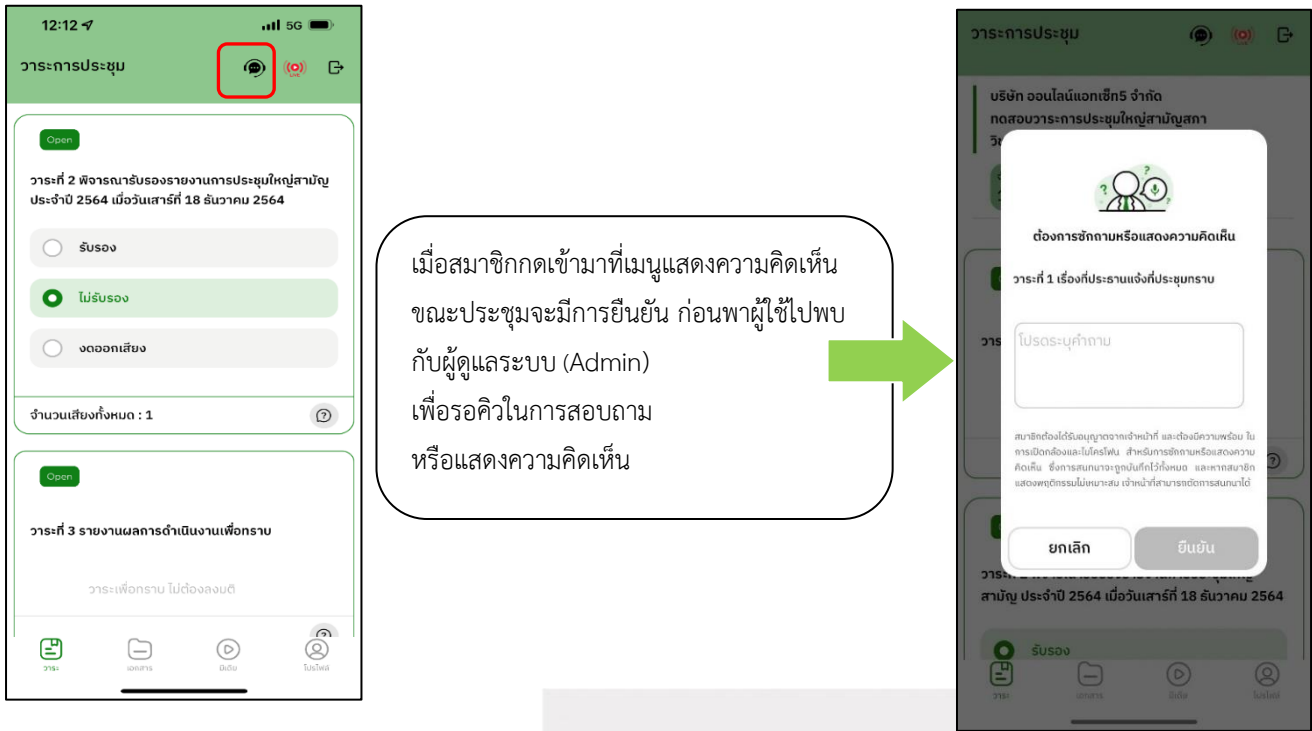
12:12
5G
วาระการประชุม
LIVE

Open

วาระที่ 2 พิจารณารับรองรายงานการประชุมใหญ่สามัญประจำปี 2564 เมื่อวันเสาร์ที่ 18 ธันวาคม 2564

รับรอง
ไม่รับรอง
งดออกเสียง

จำนวนเสียงทั้งหมด : 1

Open

วาระที่ 3 รายงานผลการดำเนินงานเพื่อทราบ

วาระเพื่อทราบ ไม่ต้องลงมติ

วาระ
เอกสาร
มีเดีย
โปรไฟล์

เมื่อสมาชิกกดเข้ามาที่เมนูแสดงความคิดเห็นขณะประชุมจะมีการยืนยัน ก่อนพาผู้ใช้ไปพบกับผู้ดูแลระบบ (Admin)
เพื่อรอคิวในการสอบถาม
หรือแสดงความคิดเห็น

วาระการประชุม

บริษัท ออนไลน์แอกเซ็ท5 จำกัด
ทดสอบวาระการประชุมใหญ่สามัญสภา
วิ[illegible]

ต้องการซักถามหรือแสดงความคิดเห็น

วาระที่ 1 เรื่องที่ประธานแจ้งที่ประชุมทราบ

โปรดระบุคำถาม

สมาชิกต้องได้รับอนุญาตจากเจ้าหน้าที่ และต้องมีความพร้อม ในการเปิดกล้องและไมโครโฟน สำหรับการซักถามหรือแสดงความคิดเห็น ซึ่งการสนทนาจะถูกบันทึกไว้ทั้งหมด และหากสมาชิกแสดงพฤติกรรมไม่เหมาะสม เจ้าหน้าที่สามารถตัดการสนทนาได้

ยกเลิก
ยืนยัน

วาระที่ 2 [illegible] สามัญ ประจำปี 2564 เมื่อวันเสาร์ที่ 18 ธันวาคม 2564

รับรอง

วาระ
เอกสาร
มีเดีย
โปรไฟล์